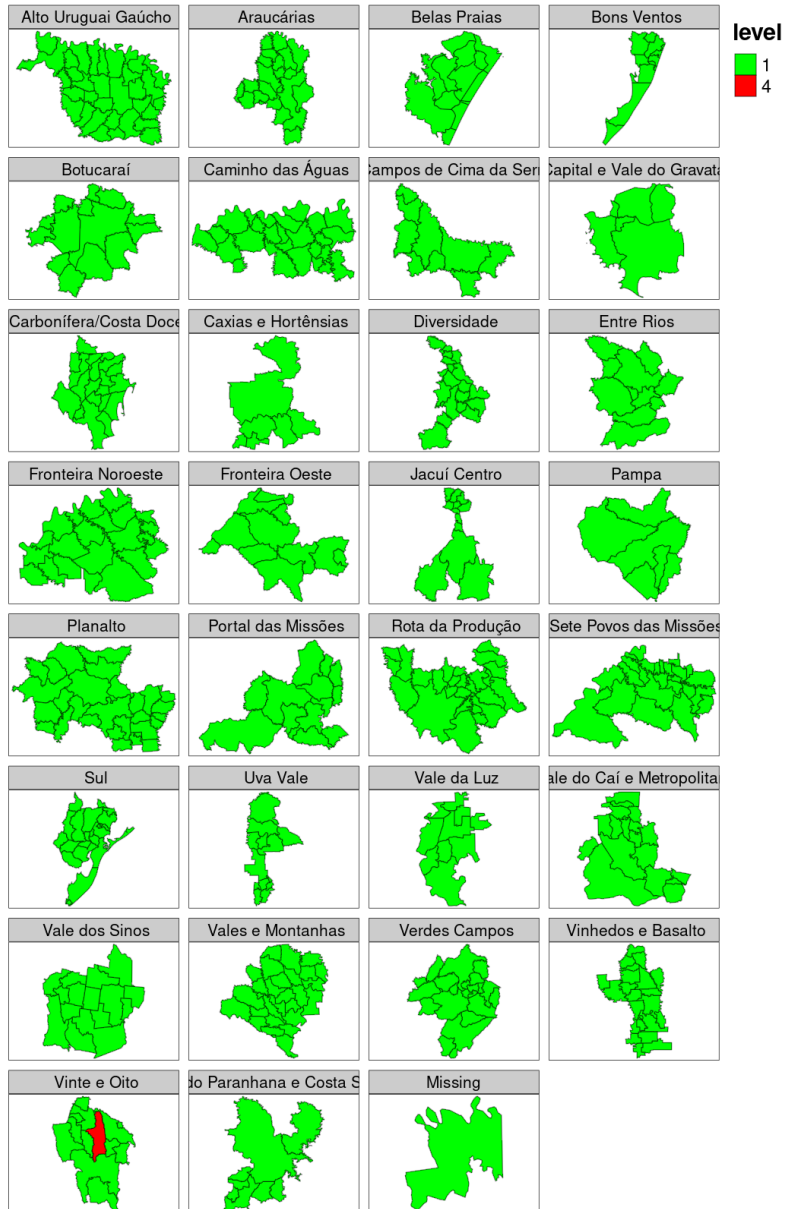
Alto Uruguai Gaúcho
Araucárias
Belas Praias
Bons Ventos
level
1
4
Botucaraí
Caminho das Águas
ampos de Cima da Serr
Capital e Vale do Gravata
Carbonífera/Costa Doce
Caxias e Hortênsias
Diversidade
Entre Rios
Fronteira Noroeste
Fronteira Oeste
Jacuí Centro
Pampa
Planalto
Portal das Missões
Rota da Produção
Sete Povos das Missões
Sul
Uva Vale
Vale da Luz
ale do Caí e Metropolita
Vale dos Sinos
Vales e Montanhas
Verdes Campos
Vinhedos e Basalto
Vinte e Oito
do Paranhana e Costa S
Missing